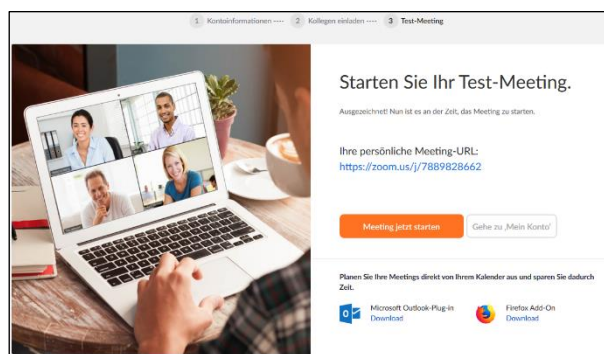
1 Kontoinformationen ---- 2 Kollegen einladen ---- 3 Test-Meeting

Starten Sie Ihr Test-Meeting.

Ausgezeichnet! Nun ist es an der Zeit, das Meeting zu starten.

Ihre persönliche Meeting-URL:
https://zoom.us/j/7889828662

Meeting jetzt starten

Gehe zu ‚Mein Konto'

Planen Sie Ihre Meetings direkt von Ihrem Kalender aus und sparen Sie dadurch Zeit.

Microsoft Outlook-Plug-in
Download

Firefox Add-On
Download